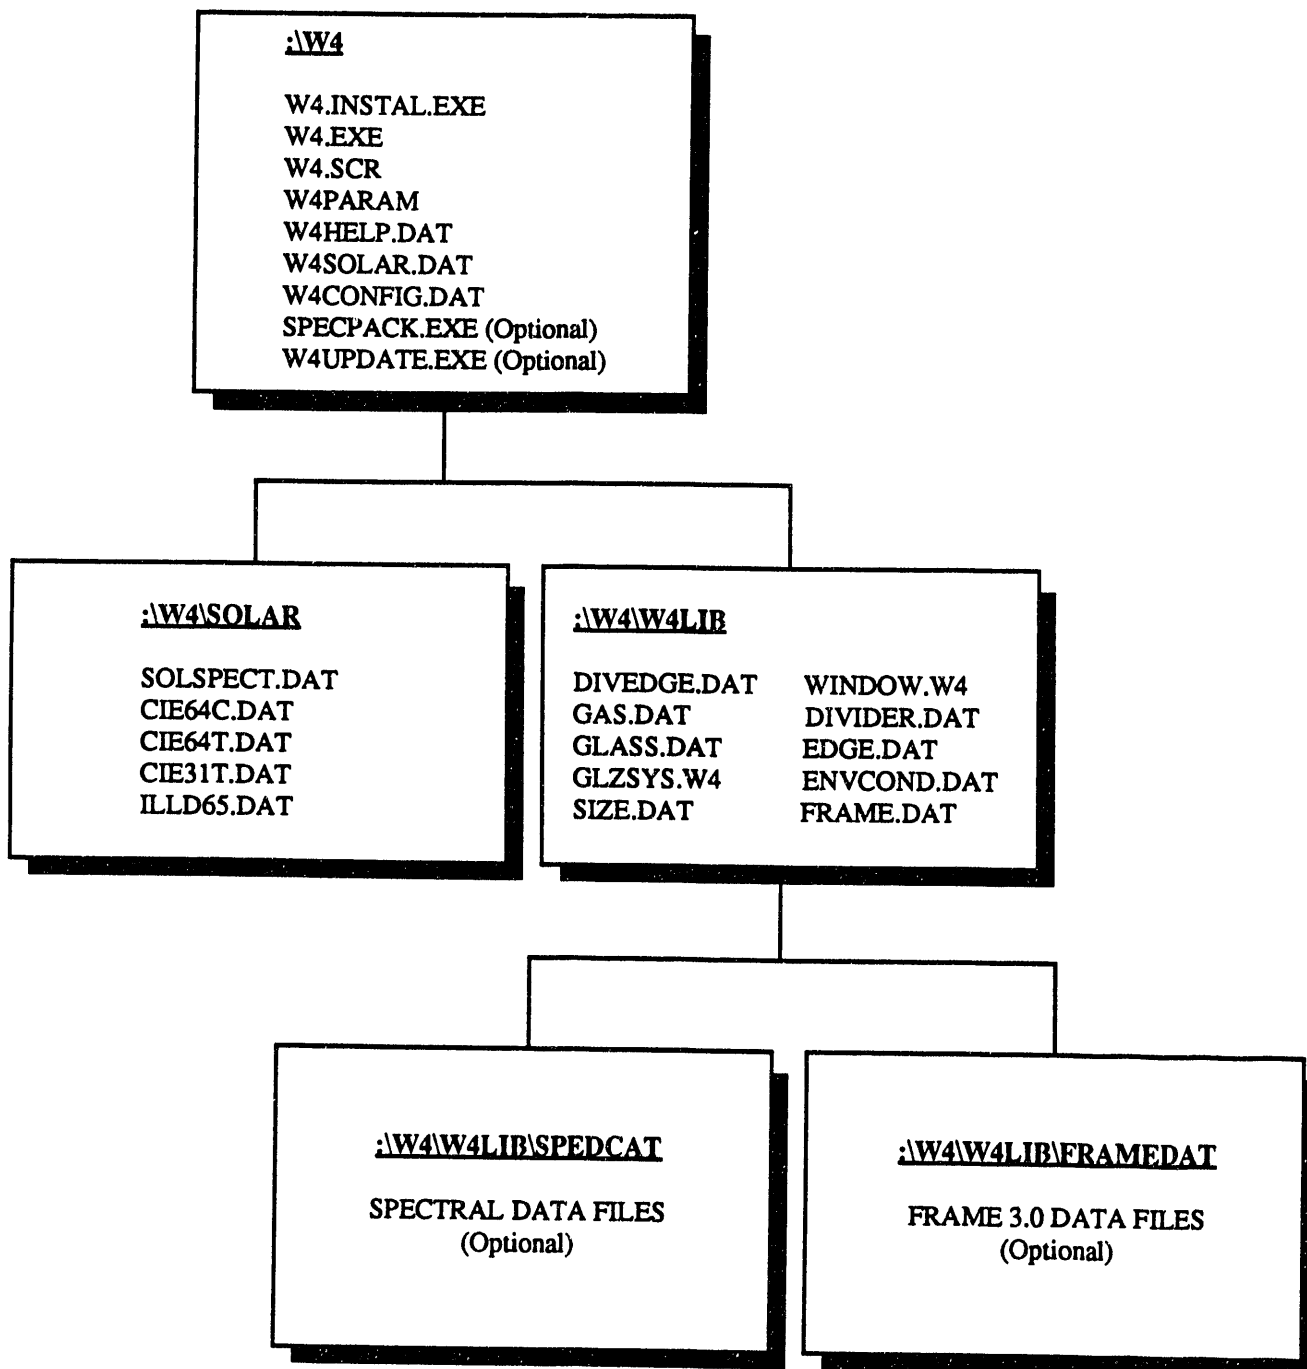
:\W4

W4.INSTAL.EXE
W4.EXE
W4.SCR
W4PARAM
W4HELP.DAT
W4SOLAR.DAT
W4CONFIG.DAT
SPECPACK.EXE (Optional)
W4UPDATE.EXE (Optional)

:\W4\SOLAR

SOLSPECT.DAT
CIE64C.DAT
CIE64T.DAT
CIE31T.DAT
ILLD65.DAT

:\W4\W4LIB

DIVEDGE.DAT
GAS.DAT
GLASS.DAT
GLZSYS.W4
SIZE.DAT

WINDOW.W4
DIVIDER.DAT
EDGE.DAT
ENVCOND.DAT
FRAME.DAT

:\W4\W4LIB\SPEDCAT

SPECTRAL DATA FILES
(Optional)

:\W4\W4LIB\FRAMEDAT

FRAME 3.0 DATA FILES
(Optional)